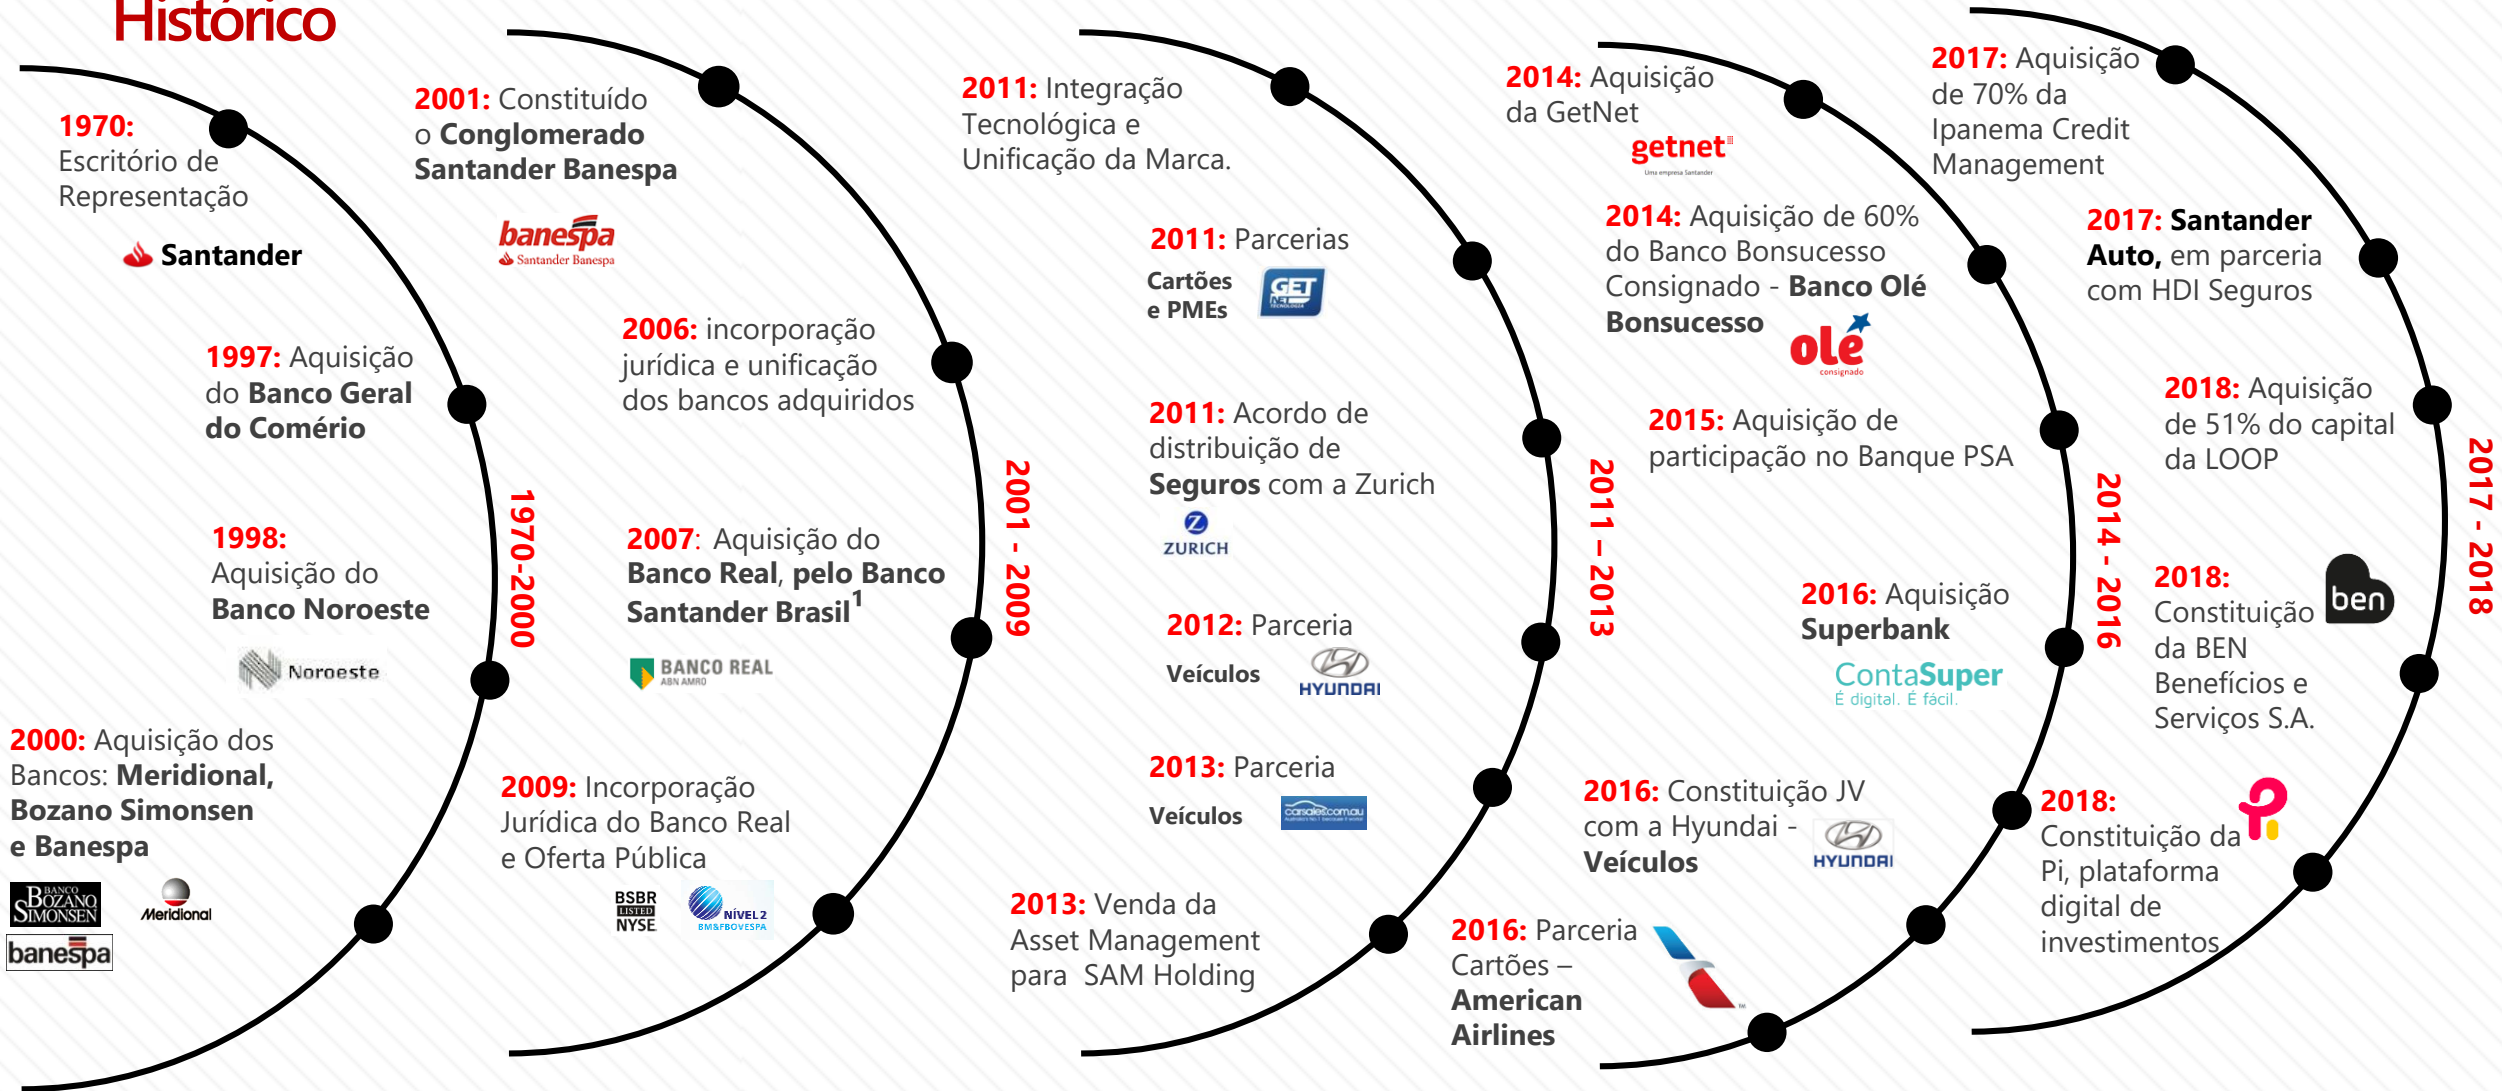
Histórico

1970: Escritório de Representação

Santander

1997: Aquisição do Banco Geral do Comério

1998: Aquisição do Banco Noroeste

Noroeste

2000: Aquisição dos Bancos: Meridional, Bozano Simonsen e Banespa

BANCO BOZANO SIMONSEN

Meridional

banespa

1970-2000

2001: Constituído o Conglomerado Santander Banespa

banespa
Santander Banespa

2006: incorporação jurídica e unificação dos bancos adquiridos

2007: Aquisição do Banco Real, pelo Banco Santander Brasil$^1$

BANCO REAL
ABN AMRO

2009: Incorporação Jurídica do Banco Real e Oferta Pública

BSBR LISTED NYSE

NÍVEL 2 BM&FBOVESPA

2001 - 2009

2011: Integração Tecnológica e Unificação da Marca.

2011: Parcerias

Cartões e PMEs

GET NET

2011: Acordo de distribuição de Seguros com a Zurich

ZURICH

2012: Parceria

Veículos

HYUNDAI

2013: Parceria

Veículos

carsales.com.au

2013: Venda da Asset Management para SAM Holding

2011 – 2013

2014: Aquisição da GetNet

getnet
Uma empresa Santander

2014: Aquisição de 60% do Banco Bonsucesso Consignado - Banco Olé Bonsucesso

olé
consignado

2015: Aquisição de participação no Banque PSA

2016: Aquisição Superbank

ContaSuper
É digital. É fácil.

2016: Constituição JV com a Hyundai - Veículos

HYUNDAI

2016: Parceria Cartões – American Airlines

2014 - 2016

2017: Aquisição de 70% da Ipanema Credit Management

2017: Santander Auto, em parceria com HDI Seguros

2018: Aquisição de 51% do capital da LOOP

2018: Constituição da BEN Benefícios e Serviços S.A.

ben

2018: Constituição da Pi, plataforma digital de investimentos

2017 - 2018